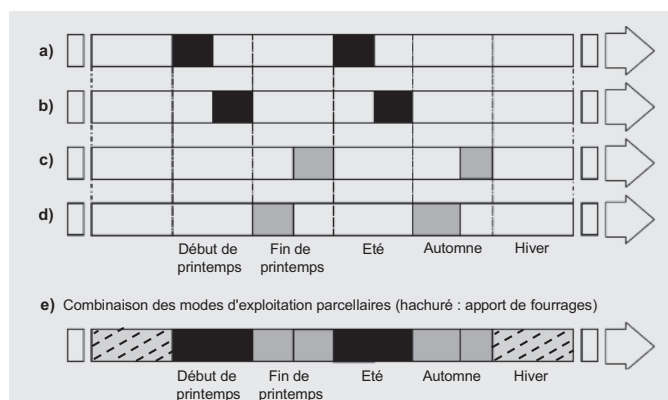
a)

b)

c)

d)

Début de printemps | Fin de printemps | Eté | Automne | Hiver

e) Combinaison des modes d'exploitation parcellaires (hachuré : apport de fourrages)

Début de printemps | Fin de printemps | Eté | Automne | Hiver